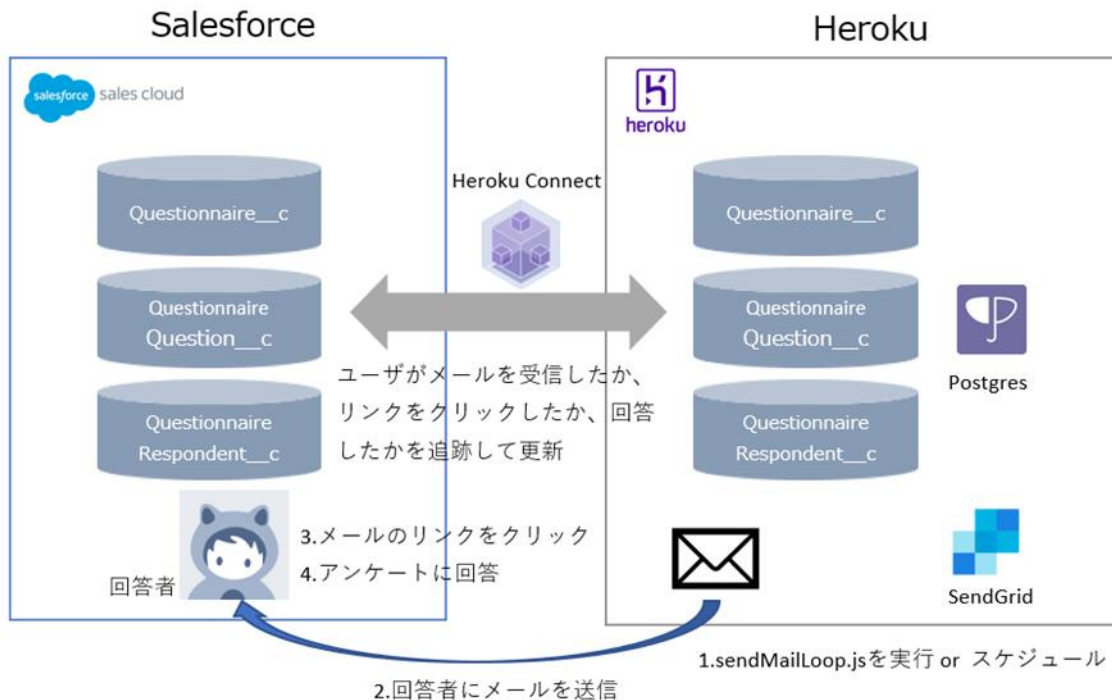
Salesforce

salesforce sales cloud

Questionnaire__c

Questionnaire Question__c

Questionnaire Respondent__c

回答者

Heroku Connect

ユーザがメールを受信したか、リンクをクリックしたか、回答したかを追跡して更新

3.メールのリンクをクリック
4.アンケートに回答

2.回答者にメールを送信

Heroku

heroku

Questionnaire__c

Questionnaire Question__c

Questionnaire Respondent__c

Postgres

SendGrid

1.sendMailLoop.jsを実行 or スケジュール